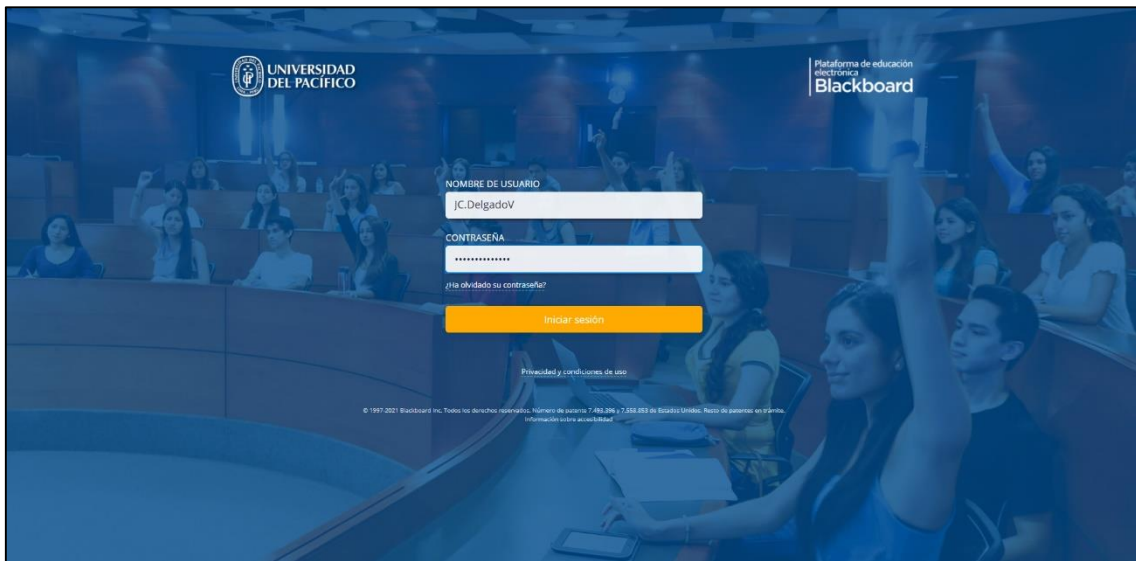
UNIVERSIDAD DEL PACÍFICO

Plataforma de educación electrónica
Blackboard

NOMBRE DE USUARIO
JC.DelgadoV

CONTRASEÑA
•••••••••••••••

¿Ha olvidado su contraseña?

Iniciar sesión

Privacidad y condiciones de uso

© 1997-2021 Blackboard Inc. Todos los derechos reservados. Número de patente 7.493.396 y 7.558.853 de Estados Unidos. Resto de patentes en trámite.
Información sobre accesibilidad